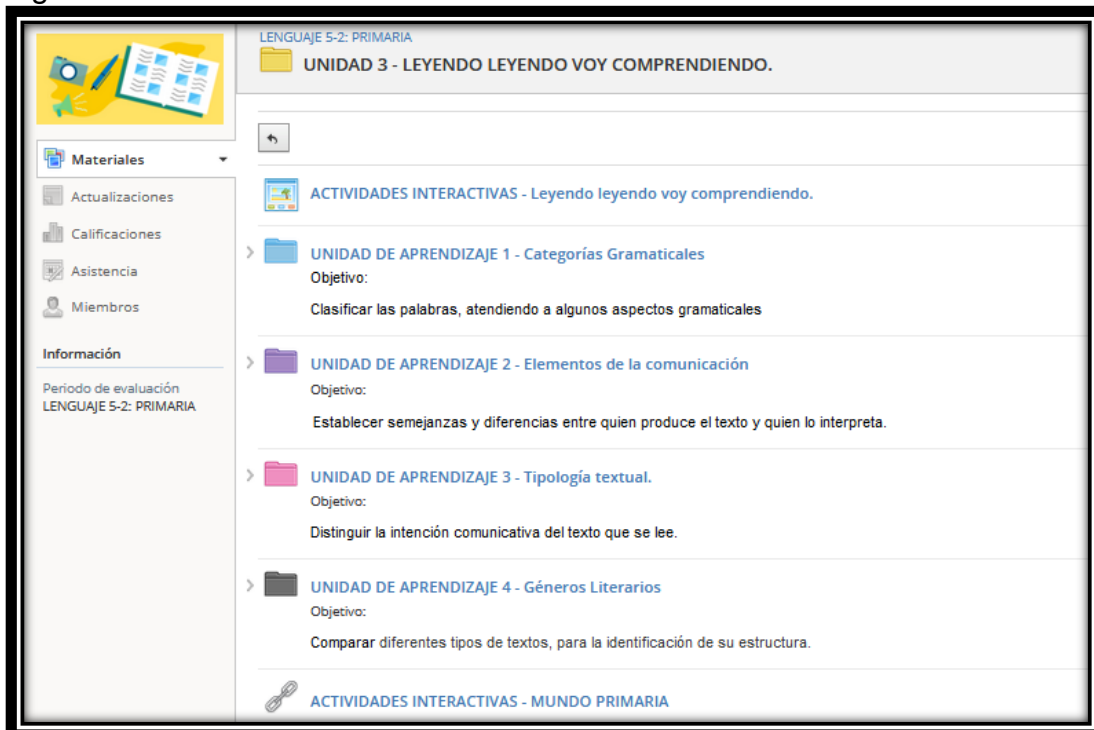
LENGUAJE 5-2: PRIMARIA

UNIDAD 3 - LEYENDO LEYENDO VOY COMPRENDIENDO.

Materiales

Actualizaciones

Calificaciones

Asistencia

Miembros

Información

Periodo de evaluación
LENGUAJE 5-2: PRIMARIA

ACTIVIDADES INTERACTIVAS - Leyendo leyendo voy comprendiendo.

UNIDAD DE APRENDIZAJE 1 - Categorías Gramaticales
Objetivo:

Clasificar las palabras, atendiendo a algunos aspectos gramaticales

UNIDAD DE APRENDIZAJE 2 - Elementos de la comunicación
Objetivo:

Establecer semejanzas y diferencias entre quien produce el texto y quien lo interpreta.

UNIDAD DE APRENDIZAJE 3 - Tipología textual.
Objetivo:

Distinguir la intención comunicativa del texto que se lee.

UNIDAD DE APRENDIZAJE 4 - Géneros Literarios
Objetivo:

Comparar diferentes tipos de textos, para la identificación de su estructura.

ACTIVIDADES INTERACTIVAS - MUNDO PRIMARIA